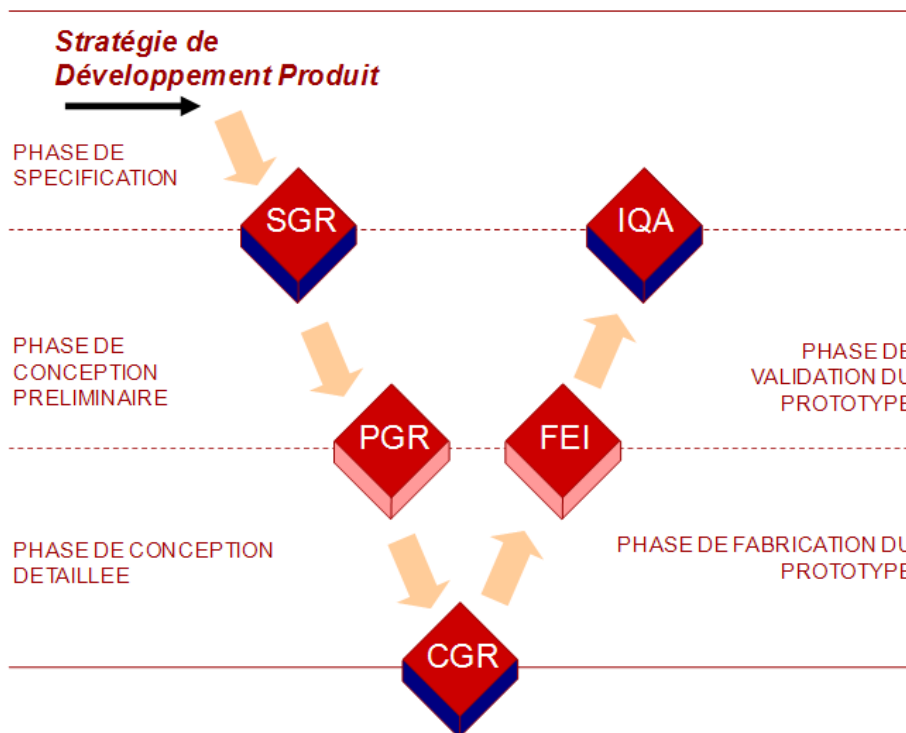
Stratégie de Développement Produit

PHASE DE SPECIFICATION

SGR

IQA

PHASE DE CONCEPTION PRELIMINAIRE

PHASE DE VALIDATION DU PROTOTYPE

PGR

FEI

PHASE DE CONCEPTION DETAILLEE

PHASE DE FABRICATION DU PROTOTYPE

CGR